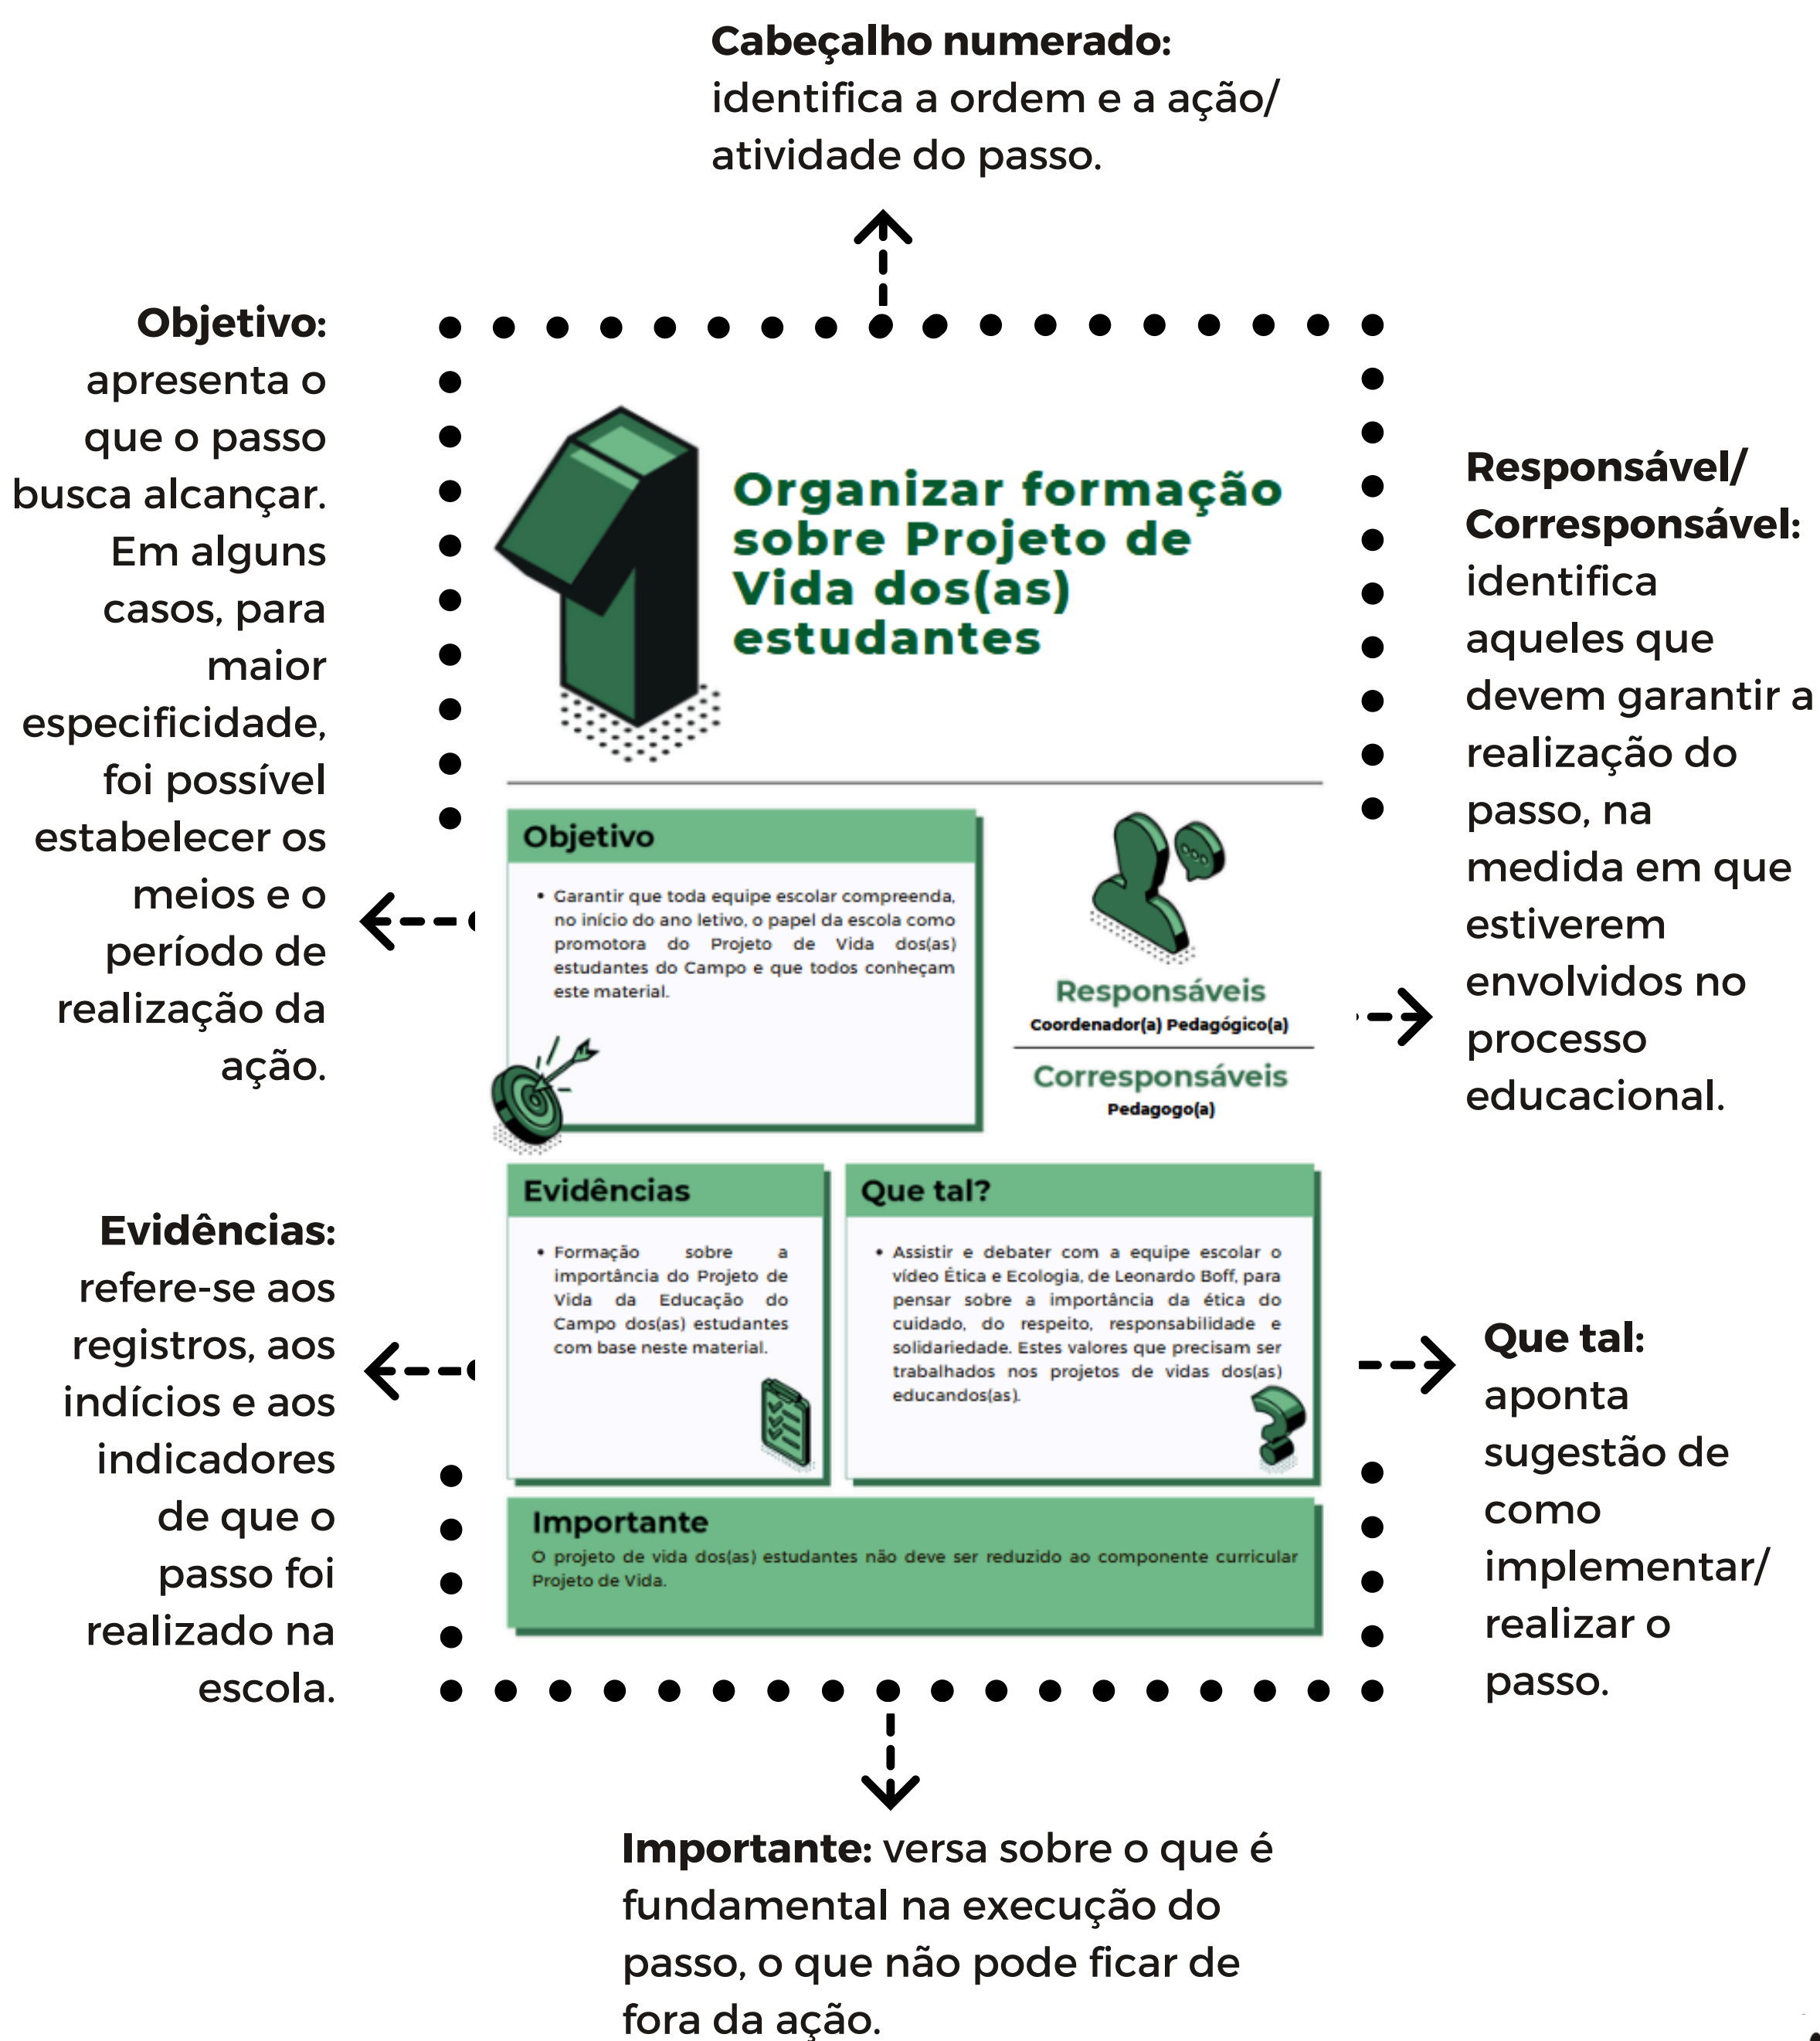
**Cabeçalho numerado:** identifica a ordem e a ação/ atividade do passo.

**Objetivo:** apresenta o que o passo busca alcançar. Em alguns casos, para maior especificidade, foi possível estabelecer os meios e o período de realização da ação.

1

Organizar formação sobre Projeto de Vida dos(as) estudantes

**Responsável/ Corresponsável:** identifica aqueles que devem garantir a realização do passo, na medida em que estiverem envolvidos no processo educacional.

Objetivo

• Garantir que toda equipe escolar compreenda, no início do ano letivo, o papel da escola como promotora do Projeto de Vida dos(as) estudantes do Campo e que todos conheçam este material.

Responsáveis
Coordenador(a) Pedagógico(a)

Corresponsáveis
Pedagogo(a)

**Evidências:** refere-se aos registros, aos indícios e aos indicadores de que o passo foi realizado na escola.

Evidências

• Formação sobre a importância do Projeto de Vida da Educação do Campo dos(as) estudantes com base neste material.

Que tal?

• Assistir e debater com a equipe escolar o vídeo Ética e Ecologia, de Leonardo Boff, para pensar sobre a importância da ética do cuidado, do respeito, responsabilidade e solidariedade. Estes valores que precisam ser trabalhados nos projetos de vidas dos(as) educandos(as).

**Que tal:** aponta sugestão de como implementar/ realizar o passo.

Importante
O projeto de vida dos(as) estudantes não deve ser reduzido ao componente curricular Projeto de Vida.

**Importante:** versa sobre o que é fundamental na execução do passo, o que não pode ficar de fora da ação.